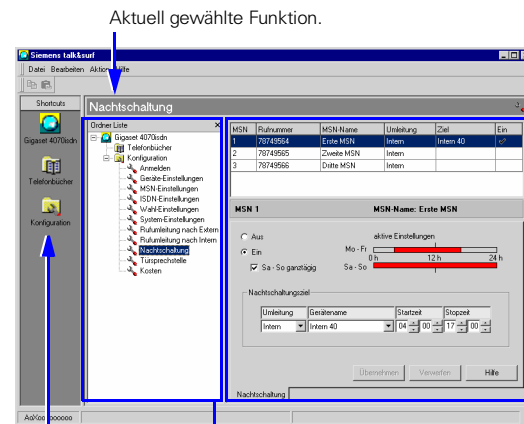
Aktuell gewählte Funktion.

Siemens talk&surf

Datei Bearbeiten Aktion Hilfe

Shortcuts

Gigaset 4070isdn

Telefonbücher

Konfiguration

Nachtschaltung

Ordner Liste

Gigaset 4070isdn
Telefonbücher
Konfiguration
Anmelden
Geräte-Einstellungen
MSN-Einstellungen
ISDN-Einstellungen
Wahl-Einstellungen
System-Einstellungen
Rufumleitung nach Extern
Rufumleitung nach Intern
Nachtschaltung
Türsprechstelle
Kosten

| MSN | Rufnummer | MSN-Name | Umleitung | Ziel | Ein |
|---|---|---|---|---|---|
| 1 | 78749564 | Erste MSN | Intern | Intern 40 | |
| 2 | 78749565 | Zweite MSN | Intern | | |
| 3 | 78749566 | Dritte MSN | Intern | | |

MSN 1

MSN-Name: Erste MSN

Aus

Ein

aktive Einstellungen

Mo - Fr

0 h

12 h

24 h

Sa - So ganztägig

Sa - So

Nachtschaltungsziel

| Umleitung | Gerätename | Startzeit | Stopzeit |
|---|---|---|---|
| Intern | Intern 40 | 04 : 00 | 17 : 00 |

Übernehmen

Verwerfen

Hilfe

Nachtschaltung

AaXoo oooooo